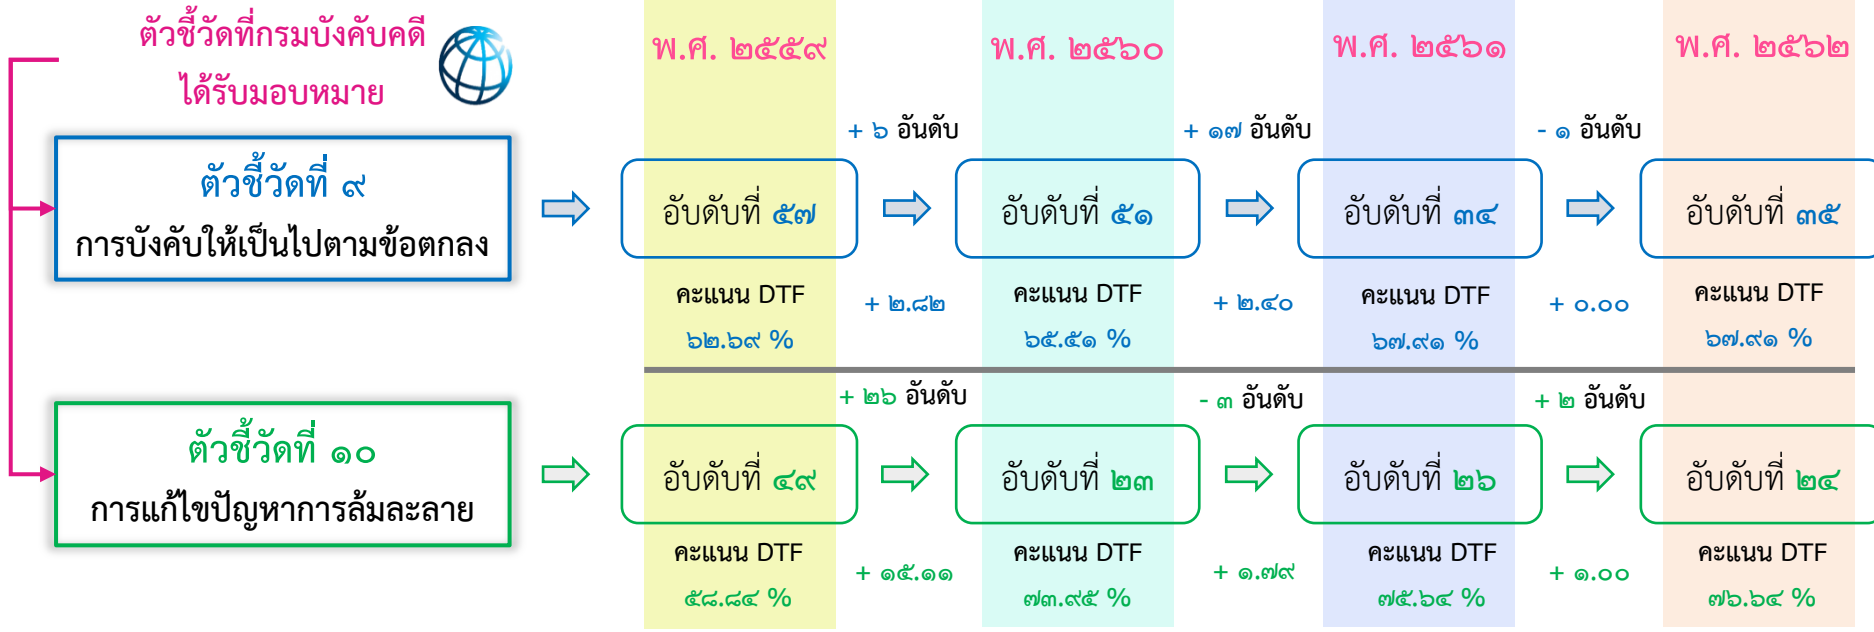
ตัวชี้วัดที่กรมบังคับคดี
ได้รับมอบหมาย

พ.ศ. ๒๕๕๙

พ.ศ. ๒๕๖๐

พ.ศ. ๒๕๖๑

พ.ศ. ๒๕๖๒

ตัวชี้วัดที่ ๙
การบังคับให้เป็นไปตามข้อตกลง

อันดับที่ ๕๗
คะแนน DTF
๖๒.๖๙ %

+ ๖ อันดับ
+ ๒.๘๒

อันดับที่ ๕๑
คะแนน DTF
๖๕.๕๑ %

+ ๑๗ อันดับ
+ ๒.๔๐

อันดับที่ ๓๔
คะแนน DTF
๖๗.๙๑ %

- ๑ อันดับ
+ ๐.๐๐

อันดับที่ ๓๕
คะแนน DTF
๖๗.๙๑ %

ตัวชี้วัดที่ ๑๐
การแก้ไขปัญหาการล้มละลาย

อันดับที่ ๔๙
คะแนน DTF
๕๘.๘๔ %

+ ๒๖ อันดับ
+ ๑๕.๑๑

อันดับที่ ๒๓
คะแนน DTF
๗๓.๙๕ %

- ๓ อันดับ
+ ๑.๗๙

อันดับที่ ๒๖
คะแนน DTF
๗๕.๖๔ %

+ ๒ อันดับ
+ ๑.๐๐

อันดับที่ ๒๔
คะแนน DTF
๗๖.๖๔ %